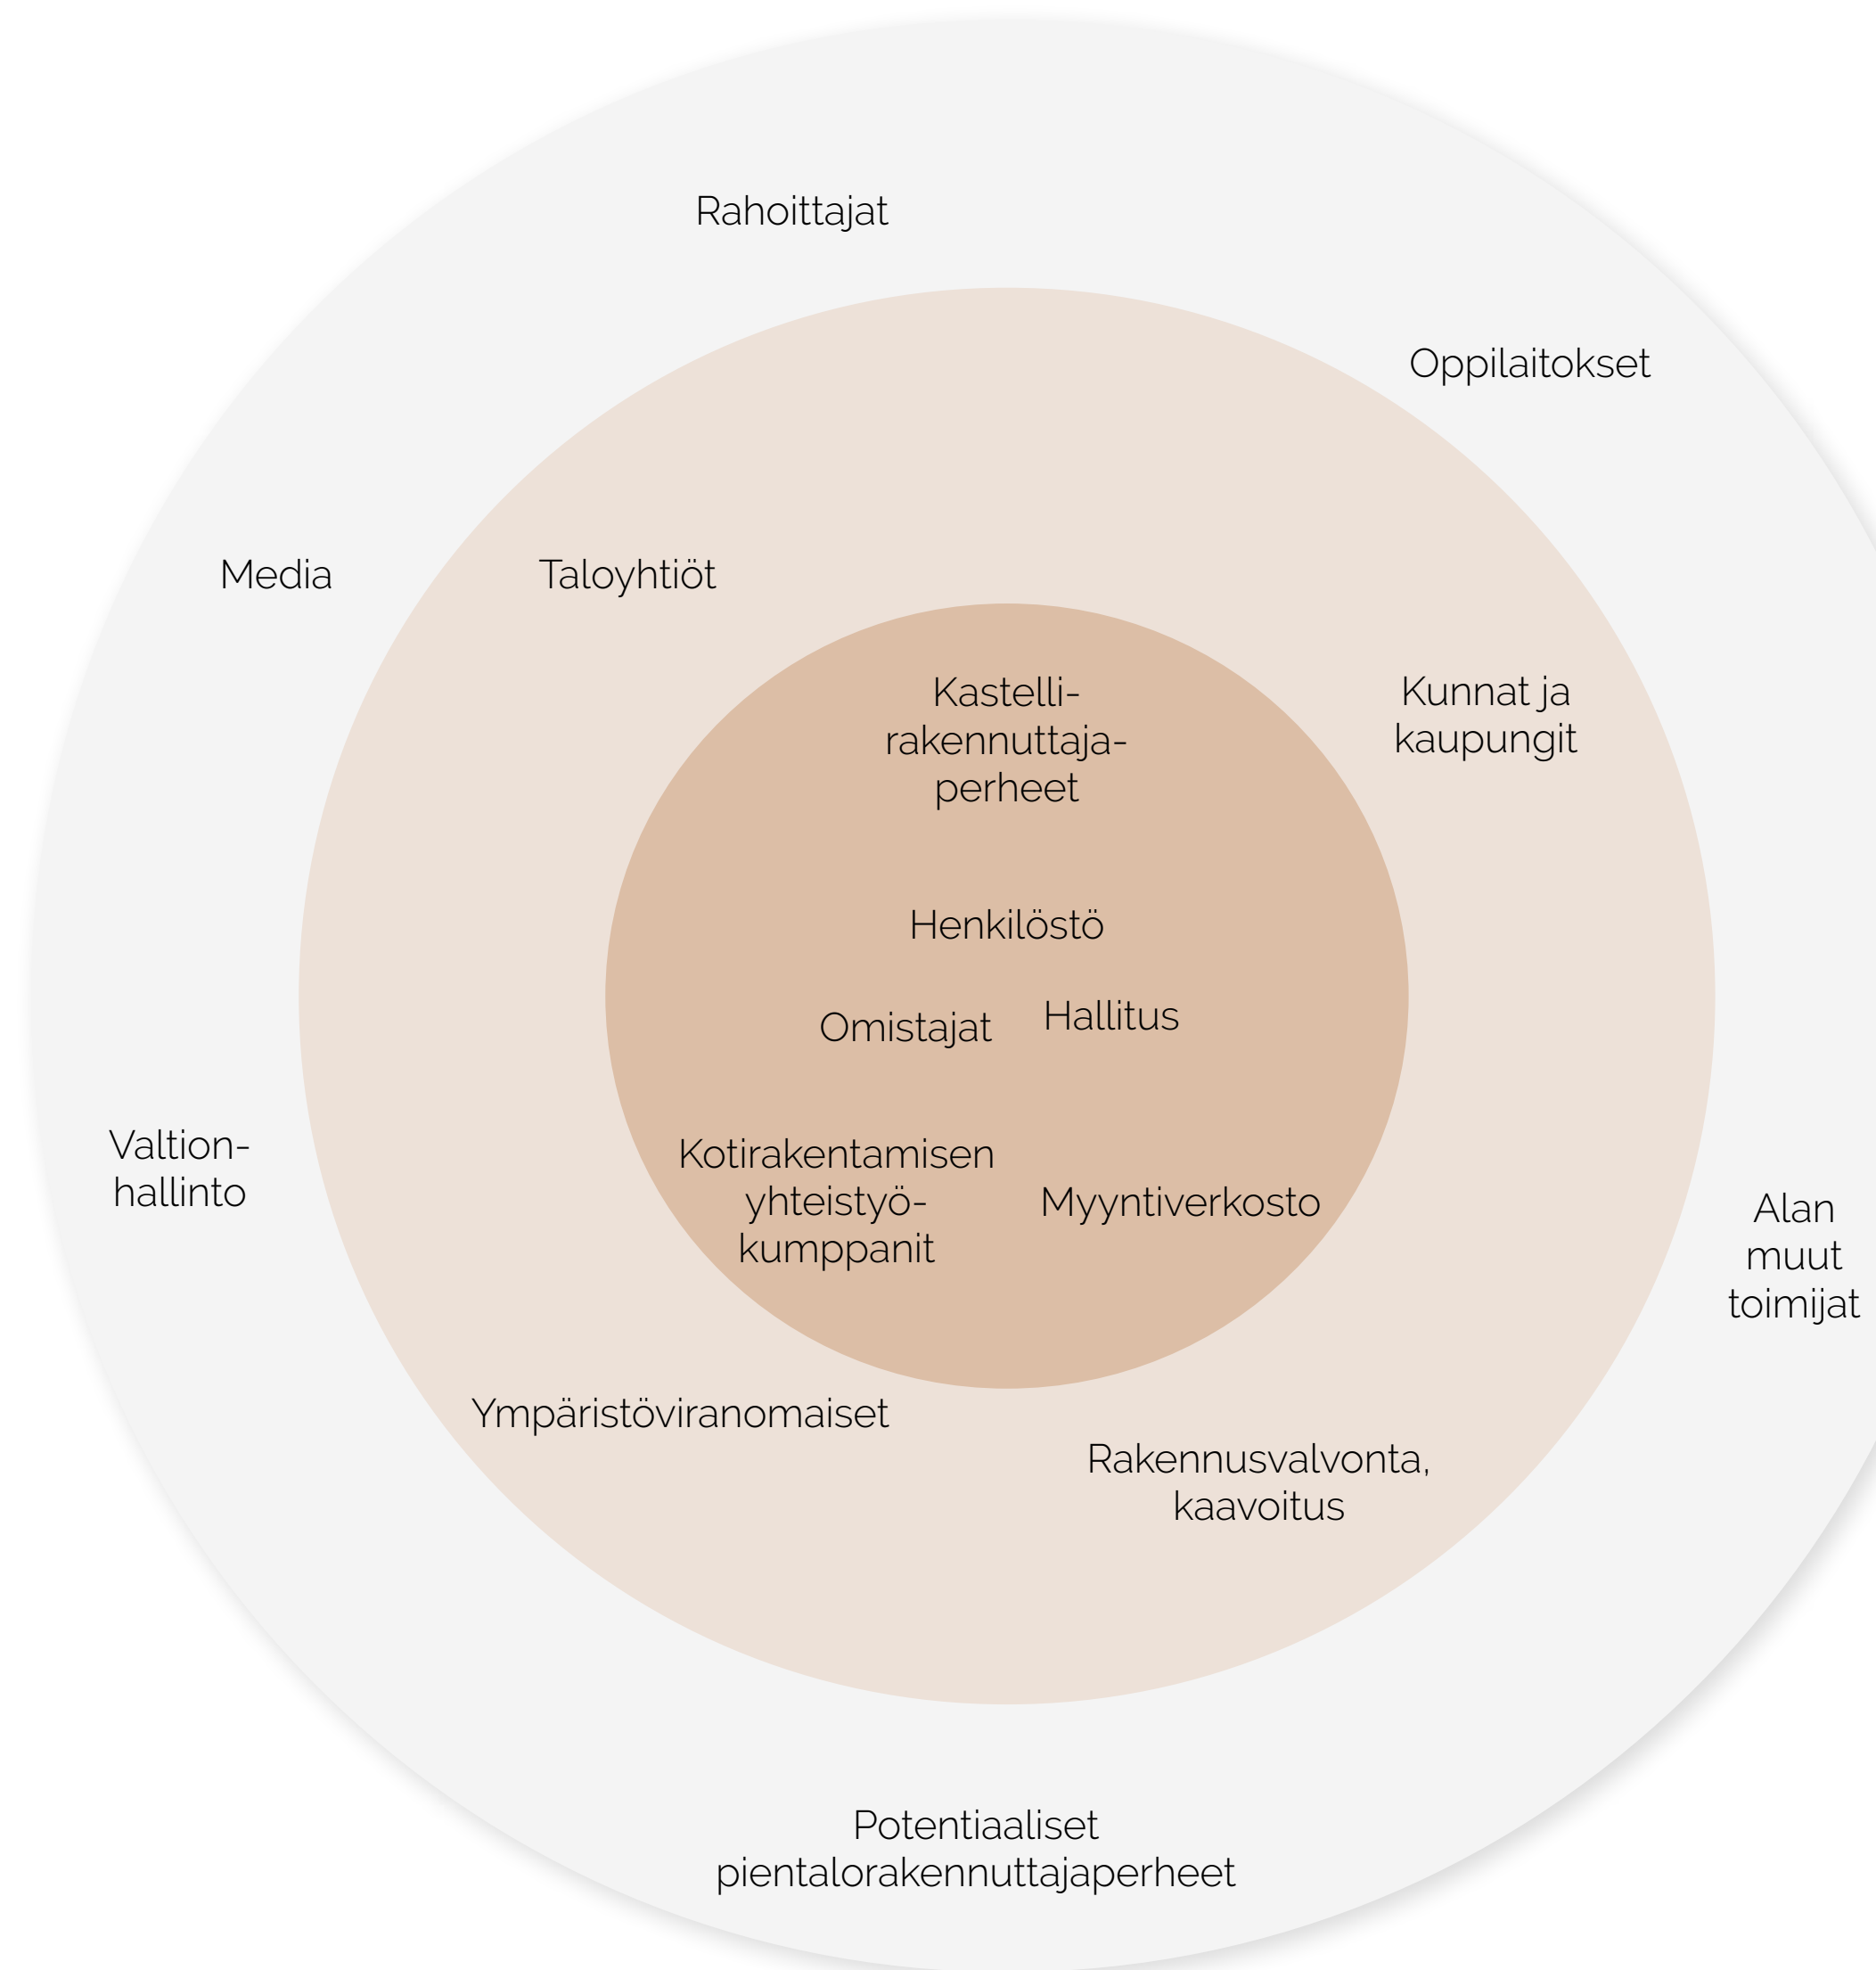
Rahoittajat

Oppilaitokset

Media

Taloyhtiöt

Kastelli-rakennuttaja-perheet

Kunnat ja kaupungit

Henkilöstö

Omistajat

Hallitus

Valtion-hallinto

Kotirakentamisen yhteistyö-kumppanit

Myyntiverkosto

Alan muut toimijat

Ympäristöviranomaiset

Rakennusvalvonta, kaavoitus

Potentiaaliset pientalorakennuttajaperheet